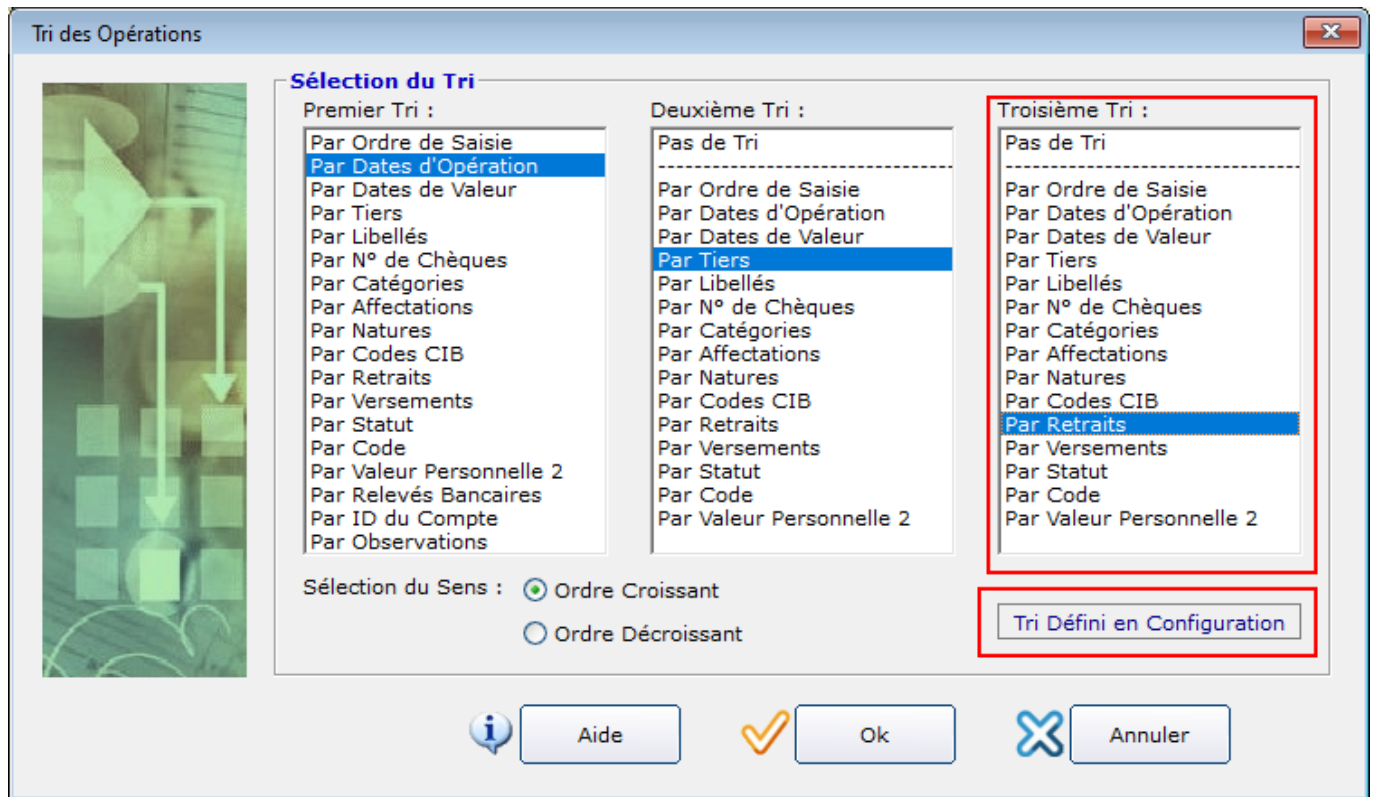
Tri des Opérations

Sélection du Tri

Premier Tri :
Par Ordre de Saisie
Par Dates d'Opération
Par Dates de Valeur
Par Tiers
Par Libellés
Par N° de Chèques
Par Catégories
Par Affectations
Par Natures
Par Codes CIB
Par Retraits
Par Versements
Par Statut
Par Code
Par Valeur Personnelle 2
Par Relevés Bancaires
Par ID du Compte
Par Observations

Deuxième Tri :
Pas de Tri
----------------------------
Par Ordre de Saisie
Par Dates d'Opération
Par Dates de Valeur
Par Tiers
Par Libellés
Par N° de Chèques
Par Catégories
Par Affectations
Par Natures
Par Codes CIB
Par Retraits
Par Versements
Par Statut
Par Code
Par Valeur Personnelle 2

Troisième Tri :
Pas de Tri
----------------------------
Par Ordre de Saisie
Par Dates d'Opération
Par Dates de Valeur
Par Tiers
Par Libellés
Par N° de Chèques
Par Catégories
Par Affectations
Par Natures
Par Codes CIB
Par Retraits
Par Versements
Par Statut
Par Code
Par Valeur Personnelle 2

Sélection du Sens :
Ordre Croissant
Ordre Décroissant

Tri Défini en Configuration

Aide
Ok
Annuler